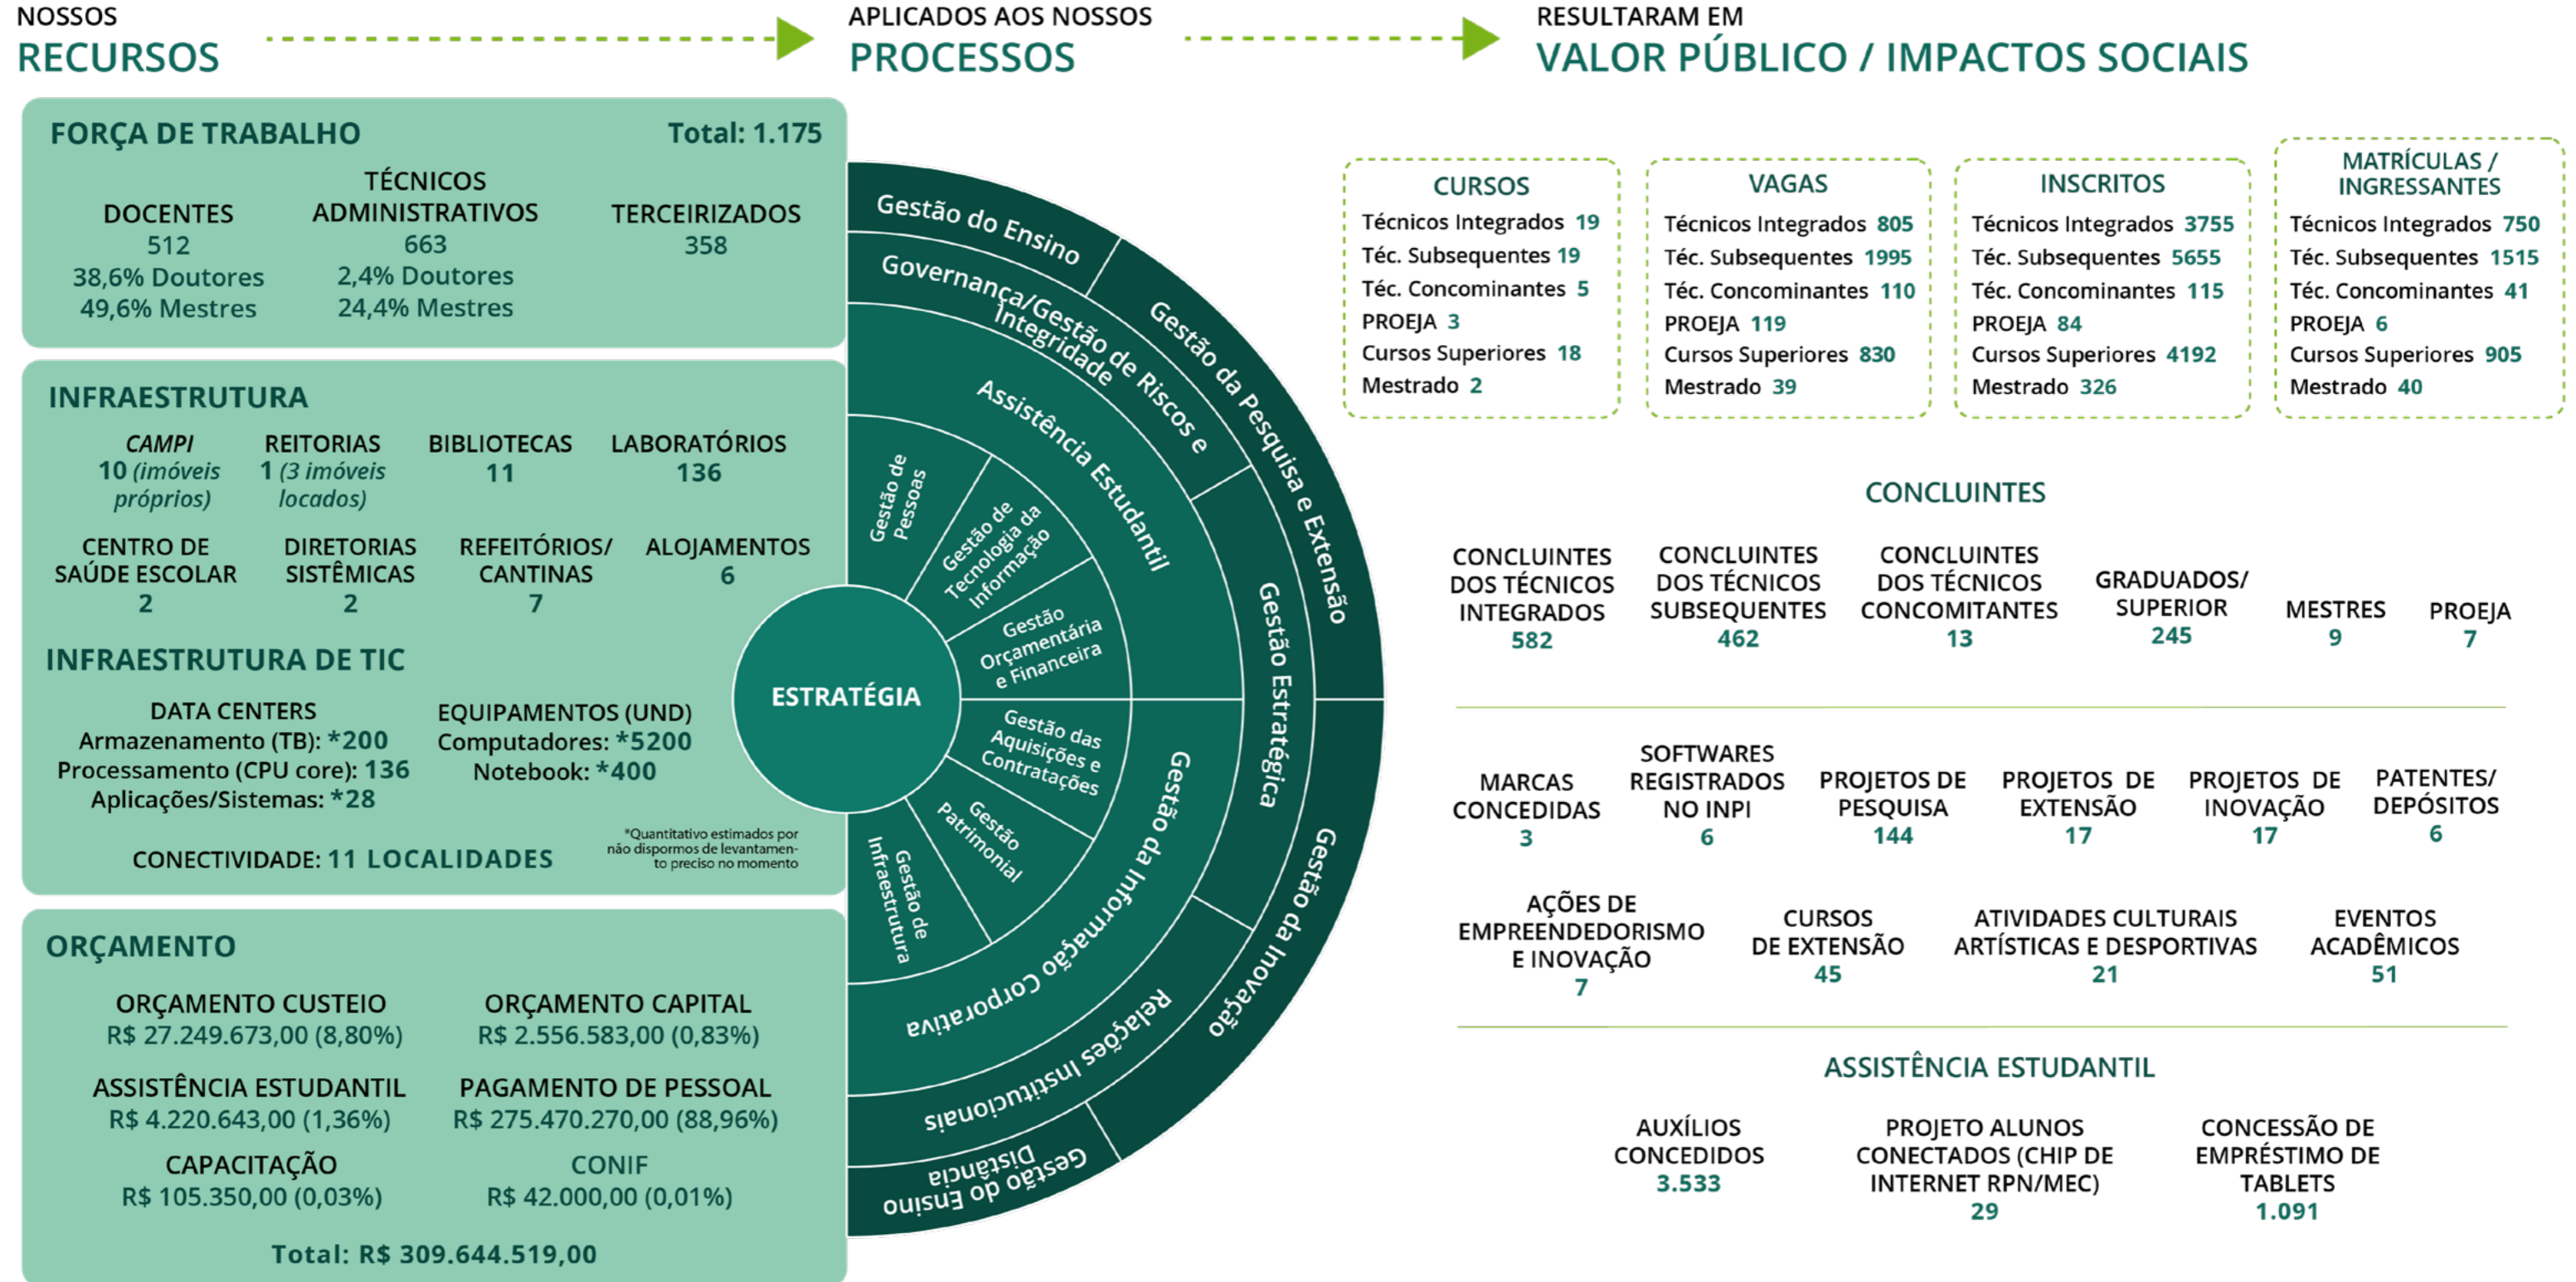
NOSSOS
RECURSOS

APLICADOS AOS NOSSOS
PROCESSOS

RESULTARAM EM
VALOR PÚBLICO / IMPACTOS SOCIAIS

FORÇA DE TRABALHO Total: 1.175

DOCENTES
512
38,6% Doutores
49,6% Mestres

TÉCNICOS ADMINISTRATIVOS
663
2,4% Doutores
24,4% Mestres

TERCEIRIZADOS
358

INFRAESTRUTURA

CAMPI
10 (imóveis próprios)

REITORIAS
1 (3 imóveis locados)

BIBLIOTECAS
11

LABORATÓRIOS
136

CENTRO DE SAÚDE ESCOLAR
2

DIRETORIAS SISTÊMICAS
2

REFEITÓRIOS/ CANTINAS
7

ALOJAMENTOS
6

INFRAESTRUTURA DE TIC

DATA CENTERS
Armazenamento (TB): *200
Processamento (CPU core): 136
Aplicações/Sistemas: *28

EQUIPAMENTOS (UND)
Computadores: *5200
Notebook: *400

CONECTIVIDADE: 11 LOCALIDADES

*Quantitativo estimados por não dispormos de levantamento preciso no momento

ORÇAMENTO

ORÇAMENTO CUSTEIO
R$ 27.249.673,00 (8,80%)

ORÇAMENTO CAPITAL
R$ 2.556.583,00 (0,83%)

ASSISTÊNCIA ESTUDANTIL
R$ 4.220.643,00 (1,36%)

PAGAMENTO DE PESSOAL
R$ 275.470.270,00 (88,96%)

CAPACITAÇÃO
R$ 105.350,00 (0,03%)

CONIF
R$ 42.000,00 (0,01%)

Total: R$ 309.644.519,00

Gestão do Ensino
Governança/Gestão de Riscos e Integridade
Gestão da Pesquisa e Extensão
Assistência Estudantil
Gestão de Pessoas
Gestão de Tecnologia da Informação
Gestão Orçamentária e Financeira
ESTRATÉGIA
Gestão das Aquisições e Contratações
Gestão Patrimonial
Gestão de Infraestrutura
Gestão Estratégica
Gestão da Informação Corporativa
Gestão da Inovação
Relações Institucionais
Gestão do Ensino Distância

CURSOS
Técnicos Integrados 19
Téc. Subsequentes 19
Téc. Concominantes 5
PROEJA 3
Cursos Superiores 18
Mestrado 2

VAGAS
Técnicos Integrados 805
Téc. Subsequentes 1995
Téc. Concominantes 110
PROEJA 119
Cursos Superiores 830
Mestrado 39

INSCRITOS
Técnicos Integrados 3755
Téc. Subsequentes 5655
Téc. Concominantes 115
PROEJA 84
Cursos Superiores 4192
Mestrado 326

MATRÍCULAS / INGRESSANTES
Técnicos Integrados 750
Téc. Subsequentes 1515
Téc. Concominantes 41
PROEJA 6
Cursos Superiores 905
Mestrado 40

CONCLUINTES

CONCLUINTES DOS TÉCNICOS INTEGRADOS
582

CONCLUINTES DOS TÉCNICOS SUBSEQUENTES
462

CONCLUINTES DOS TÉCNICOS CONCOMITANTES
13

GRADUADOS/ SUPERIOR
245

MESTRES
9

PROEJA
7

MARCAS CONCEDIDAS
3

SOFTWARES REGISTRADOS NO INPI
6

PROJETOS DE PESQUISA
144

PROJETOS DE EXTENSÃO
17

PROJETOS DE INOVAÇÃO
17

PATENTES/ DEPÓSITOS
6

AÇÕES DE EMPREENDEDORISMO E INOVAÇÃO
7

CURSOS DE EXTENSÃO
45

ATIVIDADES CULTURAIS ARTÍSTICAS E DESPORTIVAS
21

EVENTOS ACADÊMICOS
51

ASSISTÊNCIA ESTUDANTIL

AUXÍLIOS CONCEDIDOS
3.533

PROJETO ALUNOS CONECTADOS (CHIP DE INTERNET RPN/MEC)
29

CONCESSÃO DE EMPRÉSTIMO DE TABLETS
1.091